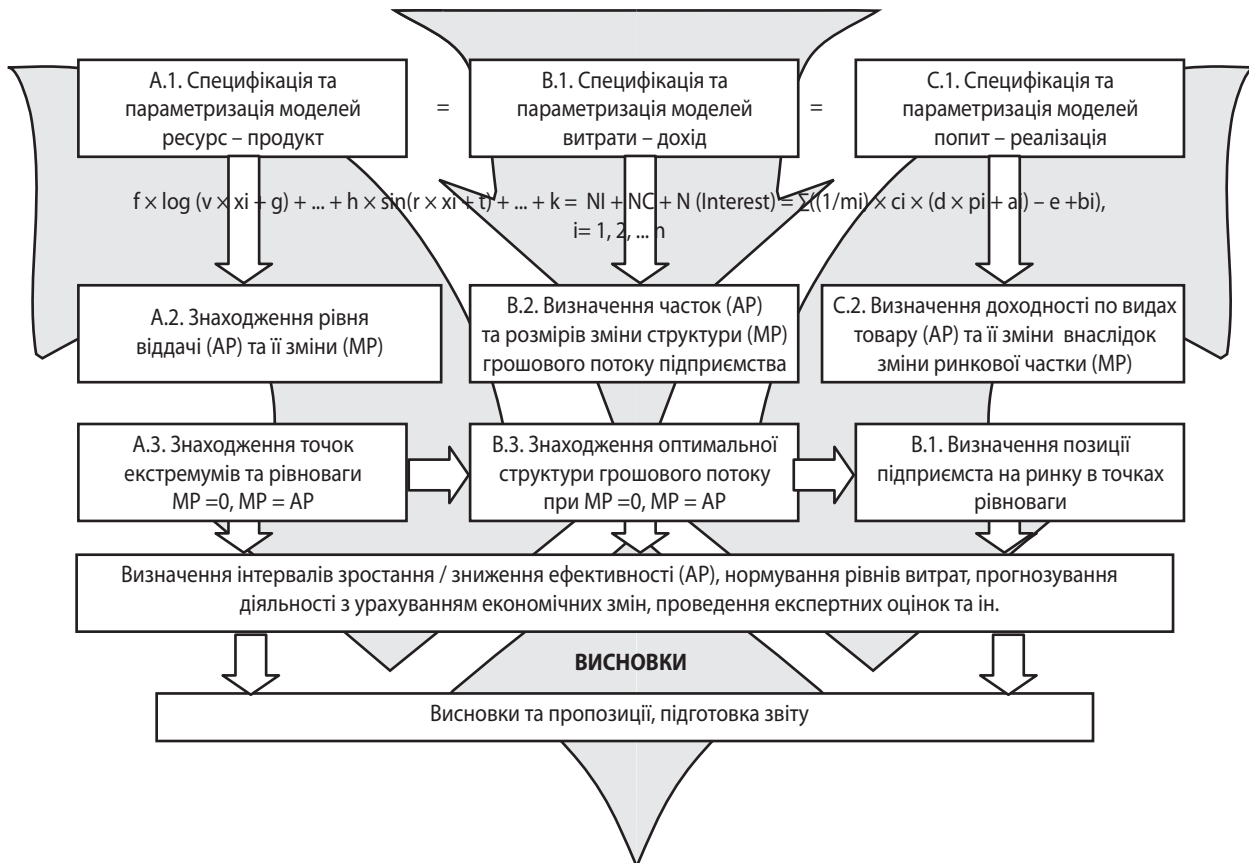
А.1. Специфікація та параметризація моделей ресурс – продукт

=

В.1. Специфікація та параметризація моделей витрати – дохід

=

С.1. Специфікація та параметризація моделей попит – реалізація

$f \times \log(v \times xi + g) + ... + h \times \sin(r \times xi + t) + ... + k = NI + NC + N (Interest) = \sum((1/mi) \times ci \times (d \times pi + a) - e + bi)$, $i = 1, 2, ... n$

А.2. Знаходження рівня віддачі (АР) та її зміни (МР)

В.2. Визначення часток (АР) та розмірів зміни структури (МР) грошового потоку підприємства

С.2. Визначення доходності по видах товару (АР) та її зміни внаслідок зміни ринкової частки (МР)

А.3. Знаходження точок екстремумів та рівноваги МР =0, МР = АР

В.3. Знаходження оптимальної структури грошового потоку при МР =0, МР = АР

В.1. Визначення позиції підприємста на ринку в точках рівноваги

Визначення інтервалів зростання / зниження ефективності (АР), нормування рівнів витрат, прогнозування діяльності з урахуванням економічних змін, проведення експертних оцінок та ін.

ВИСНОВКИ

Висновки та пропозиції, підготовка звіту